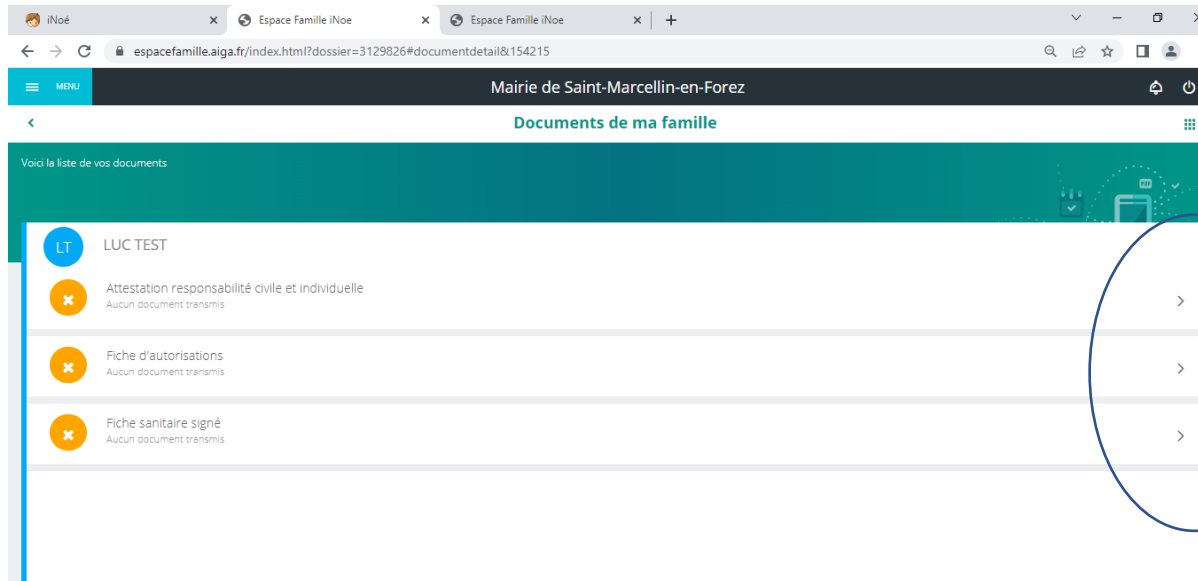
iNoé
Espace Famille iNoe
Espace Famille iNoe

espacefamille.aiga.fr/index.html?dossier=3129826#documentdetail&154215

MENU
Mairie de Saint-Marcellin-en-Forez

Documents de ma famille

Voici la liste de vos documents

LT
LUC TEST

Attestation responsabilité civile et individuelle
Aucun document transmis

Fiche d'autorisations
Aucun document transmis

Fiche sanitaire signé
Aucun document transmis